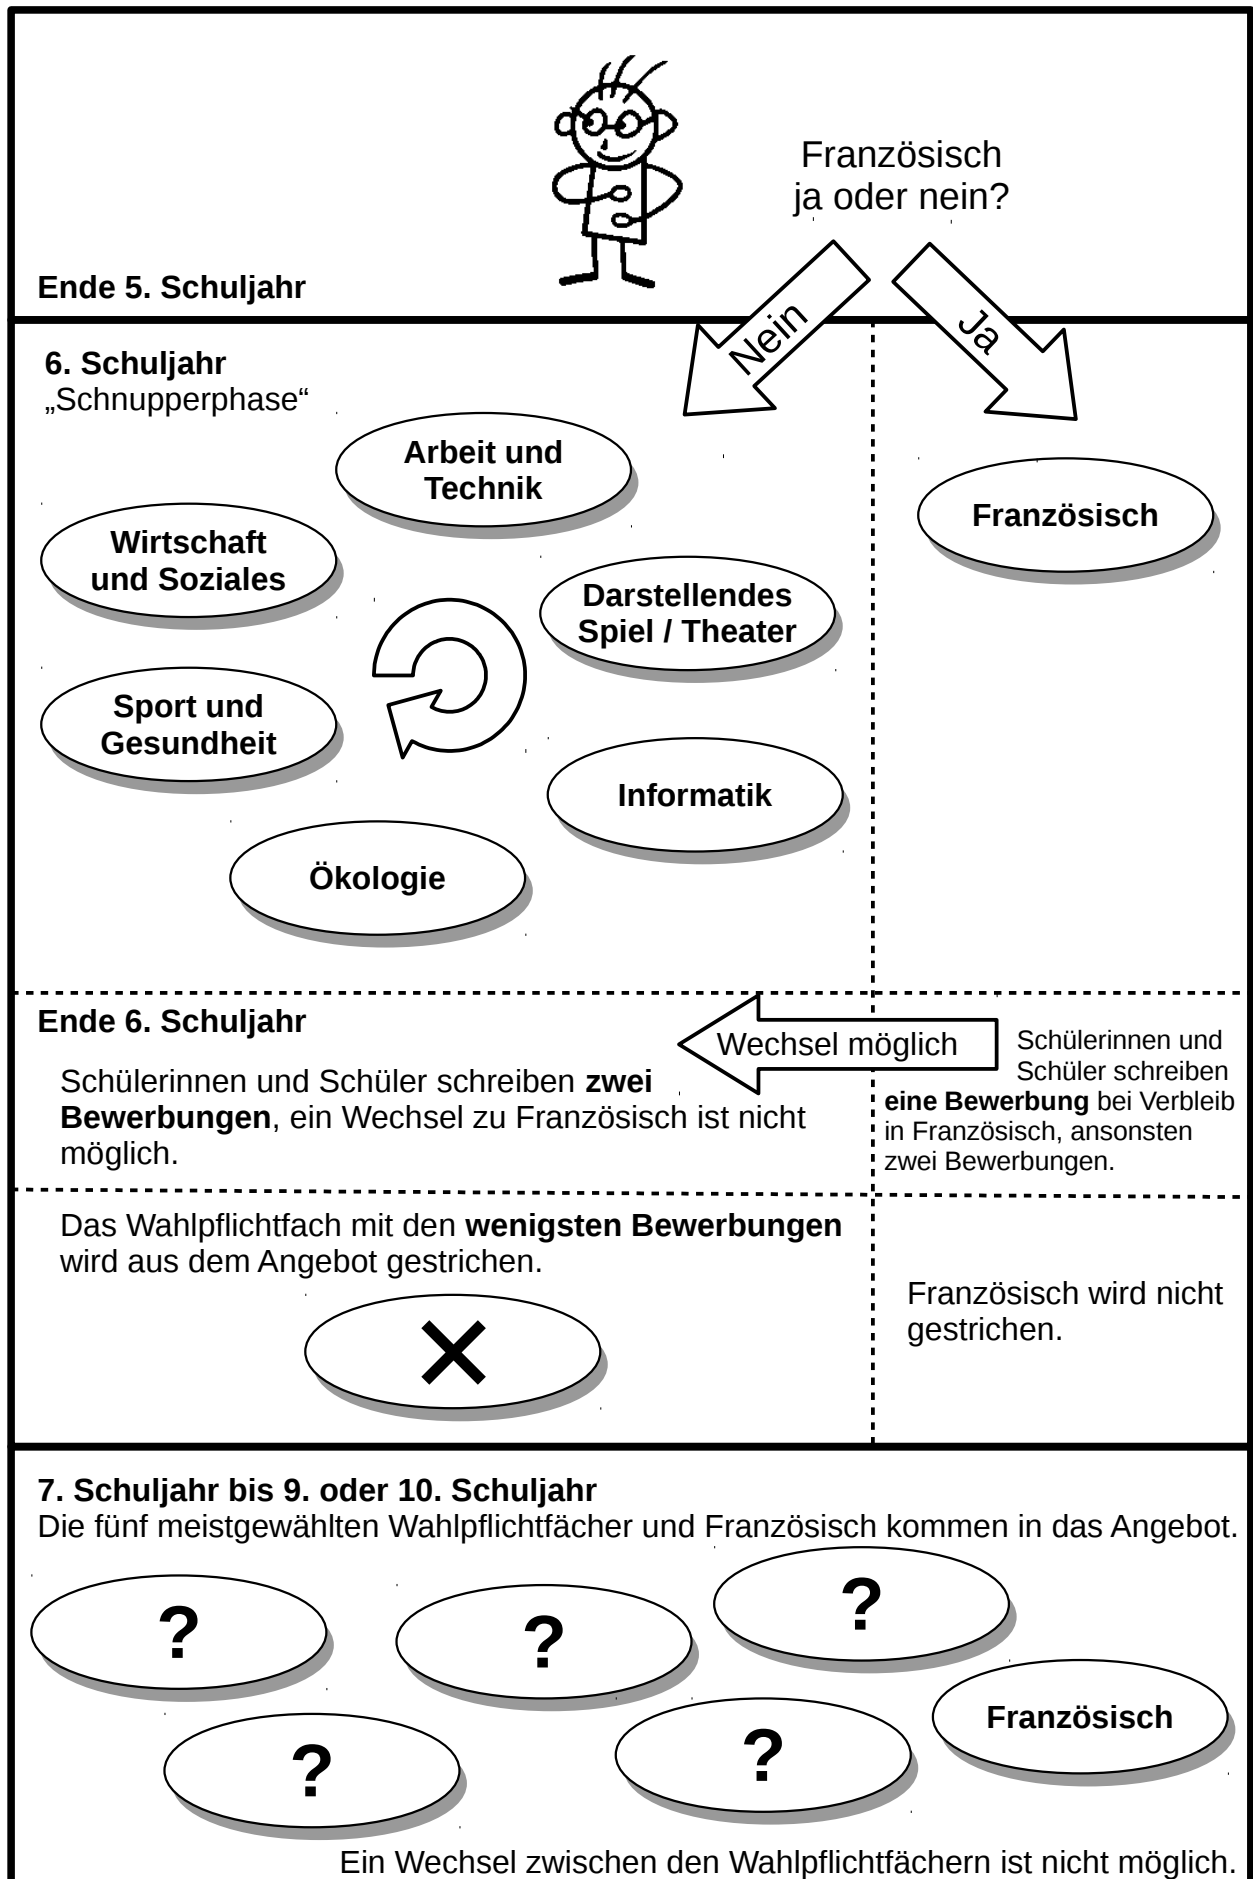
Französisch
ja oder nein?

Ende 5. Schuljahr

Nein

Ja

6. Schuljahr
„Schnupperphase“

Arbeit und Technik

Wirtschaft und Soziales

Darstellendes Spiel / Theater

Sport und Gesundheit

Informatik

Ökologie

Französisch

Ende 6. Schuljahr

Wechsel möglich

Schülerinnen und Schüler schreiben **zwei Bewerbungen**, ein Wechsel zu Französisch ist nicht möglich.

Schülerinnen und Schüler schreiben **eine Bewerbung** bei Verbleib in Französisch, ansonsten zwei Bewerbungen.

Das Wahlpflichtfach mit den **wenigsten Bewerbungen** wird aus dem Angebot gestrichen.

Französisch wird nicht gestrichen.

7. Schuljahr bis 9. oder 10. Schuljahr
Die fünf meistgewählten Wahlpflichtfächer und Französisch kommen in das Angebot.

?

?

?

Französisch

?

?

Ein Wechsel zwischen den Wahlpflichtfächern ist nicht möglich.